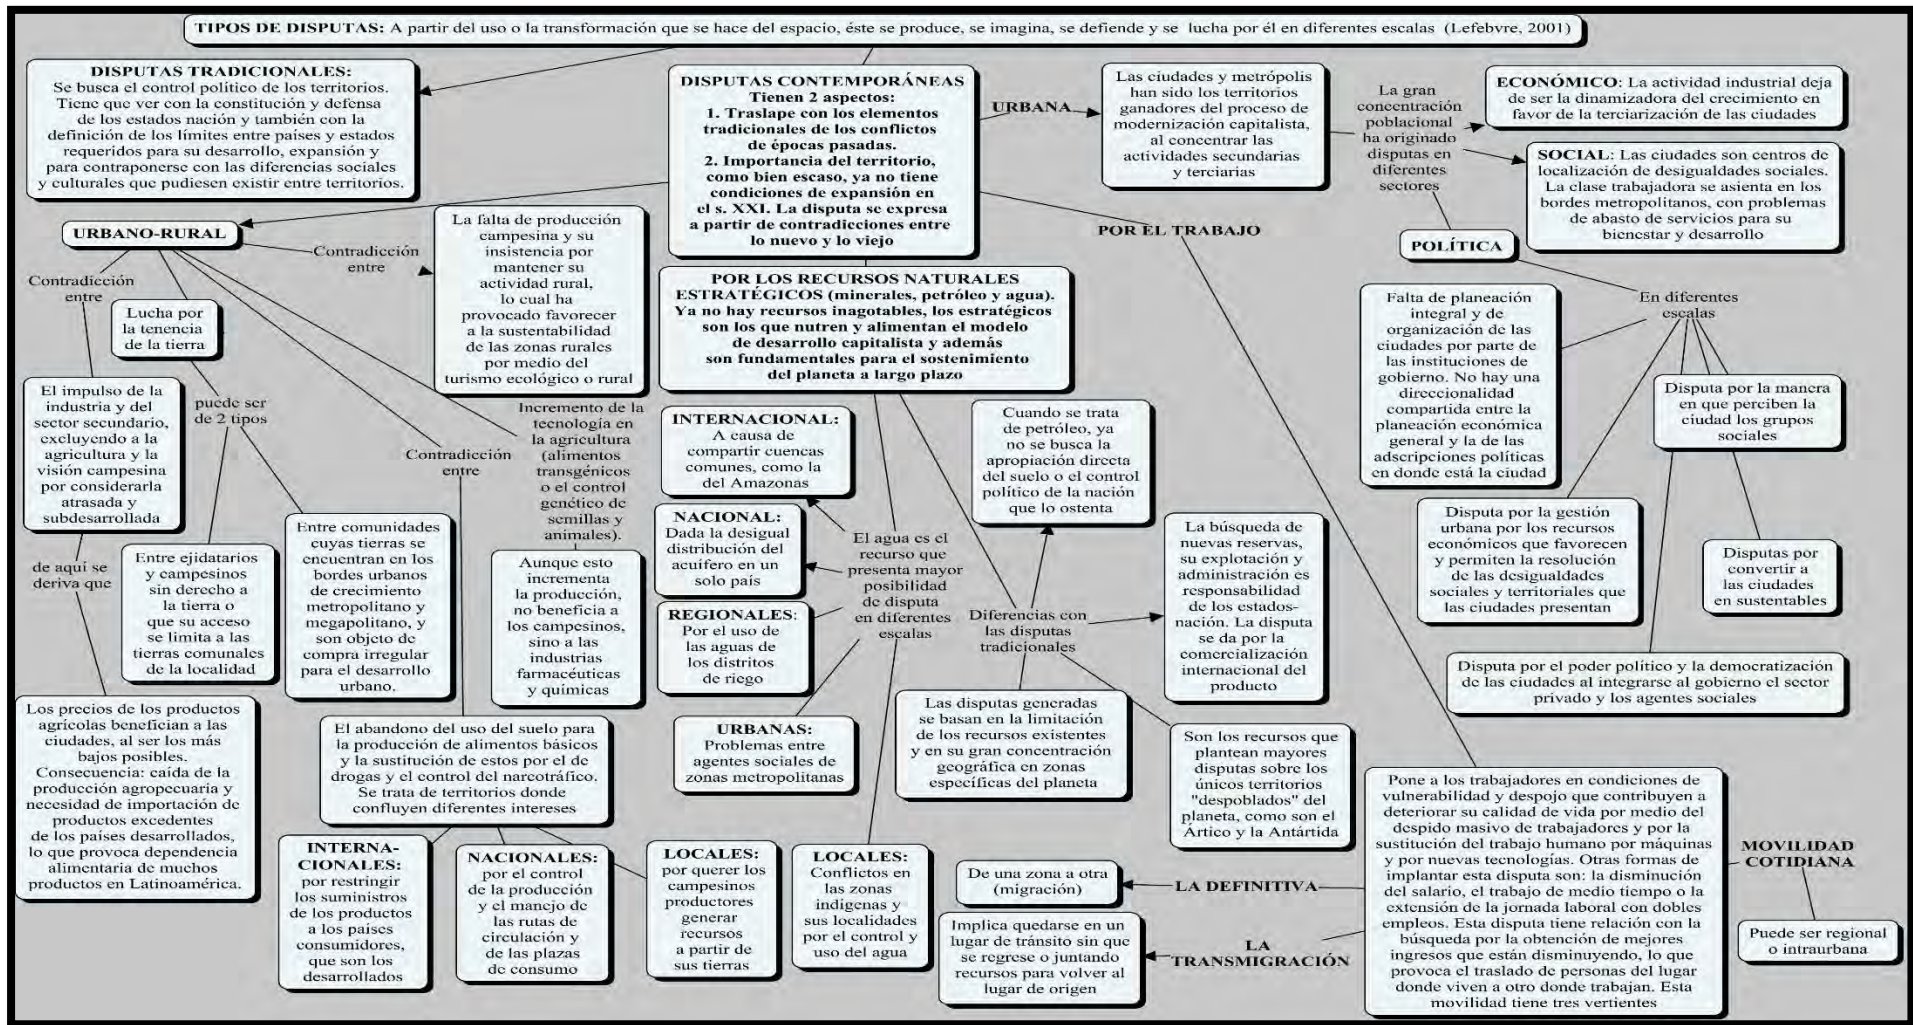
TIPOS DE DISPUTAS: A partir del uso o la transformación que se hace del espacio, éste se produce, se imagina, se defiende y se lucha por él en diferentes escalas (Lefebvre, 2001)

DISPUTAS TRADICIONALES: Se busca el control político de los territorios. Tiene que ver con la constitución y defensa de los estados nación y también con la definición de los límites entre países y estados requeridos para su desarrollo, expansión y para contraponerse con las diferencias sociales y culturales que pudiesen existir entre territorios.

DISPUTAS CONTEMPORÁNEAS
Tienen 2 aspectos:
1. Traslape con los elementos tradicionales de los conflictos de épocas pasadas.
2. Importancia del territorio, como bien escaso, ya no tiene condiciones de expansión en el s. XXI. La disputa se expresa a partir de contradicciones entre lo nuevo y lo viejo

URBANA

Las ciudades y metrópolis han sido los territorios ganadores del proceso de modernización capitalista, al concentrar las actividades secundarias y terciarias

La gran concentración poblacional ha originado disputas en diferentes sectores

ECONÓMICO: La actividad industrial deja de ser la dinamizadora del crecimiento en favor de la terciarización de las ciudades

SOCIAL: Las ciudades son centros de localización de desigualdades sociales. La clase trabajadora se asienta en los bordes metropolitanos, con problemas de abasto de servicios para su bienestar y desarrollo

POLÍTICA

POR EL TRABAJO

URBANO-RURAL

Contradicción entre

La falta de producción campesina y su insistencia por mantener su actividad rural, lo cual ha provocado favorecer a la sustentabilidad de las zonas rurales por medio del turismo ecológico o rural

Contradicción entre

Lucha por la tenencia de la tierra

puede ser de 2 tipos

El impulso de la industria y del sector secundario, excluyendo a la agricultura y la visión campesina por considerarla atrasada y subdesarrollada

de aquí se deriva que

Entre ejidatarios y campesinos sin derecho a la tierra o que su acceso se limita a las tierras comunales de la localidad

Entre comunidades cuyas tierras se encuentran en los bordes urbanos de crecimiento metropolitano y megapolitano, y son objeto de compra irregular para el desarrollo urbano.

Contradicción entre

Incremento de la tecnología en la agricultura (alimentos transgénicos o el control genético de semillas y animales).

Aunque esto incrementa la producción, no beneficia a los campesinos, sino a las industrias farmacéuticas y químicas

Los precios de los productos agrícolas benefician a las ciudades, al ser los más bajos posibles. Consecuencia: caída de la producción agropecuaria y necesidad de importación de productos excedentes de los países desarrollados, lo que provoca dependencia alimentaria de muchos productos en Latinoamérica.

El abandono del uso del suelo para la producción de alimentos básicos y la sustitución de estos por el de drogas y el control del narcotráfico. Se trata de territorios donde confluyen diferentes intereses

INTERNACIONALES: por restringir los suministros de los productos a los países consumidores, que son los desarrollados

NACIONALES: por el control de la producción y el manejo de las rutas de circulación y de las plazas de consumo

LOCALES: por querer los campesinos productores generar recursos a partir de sus tierras

POR LOS RECURSOS NATURALES ESTRATÉGICOS (minerales, petróleo y agua). Ya no hay recursos inagotables, los estratégicos son los que nutren y alimentan el modelo de desarrollo capitalista y además son fundamentales para el sostenimiento del planeta a largo plazo

INTERNACIONAL: A causa de compartir cuencas comunes, como la del Amazonas

NACIONAL: Dada la desigual distribución del acuífero en un solo país

REGIONALES: Por el uso de las aguas de los distritos de riego

El agua es el recurso que presenta mayor posibilidad de disputa en diferentes escalas

URBANAS: Problemas entre agentes sociales de zonas metropolitanas

LOCALES: Conflictos en las zonas indígenas y sus localidades por el control y uso del agua

Cuando se trata de petróleo, ya no se busca la apropiación directa del suelo o el control político de la nación que lo ostenta

Diferencias con las disputas tradicionales

La búsqueda de nuevas reservas, su explotación y administración es responsabilidad de los estados-nación. La disputa se da por la comercialización internacional del producto

Las disputas generadas se basan en la limitación de los recursos existentes y en su gran concentración geográfica en zonas específicas del planeta

Son los recursos que plantean mayores disputas sobre los únicos territorios "despoblados" del planeta, como son el Ártico y la Antártida

En diferentes escalas

Falta de planeación integral y de organización de las ciudades por parte de las instituciones de gobierno. No hay una direccionalidad compartida entre la planeación económica general y la de las adscripciones políticas en donde está la ciudad

Disputa por la manera en que perciben la ciudad los grupos sociales

Disputa por la gestión urbana por los recursos económicos que favorecen y permiten la resolución de las desigualdades sociales y territoriales que las ciudades presentan

Disputas por convertir a las ciudades en sustentables

Disputa por el poder político y la democratización de las ciudades al integrarse al gobierno el sector privado y los agentes sociales

Pone a los trabajadores en condiciones de vulnerabilidad y despojo que contribuyen a deteriorar su calidad de vida por medio del despido masivo de trabajadores y por la sustitución del trabajo humano por máquinas y por nuevas tecnologías. Otras formas de implantar esta disputa son: la disminución del salario, el trabajo de medio tiempo o la extensión de la jornada laboral con dobles empleos. Esta disputa tiene relación con la búsqueda por la obtención de mejores ingresos que están disminuyendo, lo que provoca el traslado de personas del lugar donde viven a otro donde trabajan. Esta movilidad tiene tres vertientes

MOVILIDAD COTIDIANA

Puede ser regional o intraurbana

LA DEFINITIVA

De una zona a otra (migración)

LA TRANSMIGRACIÓN

Implica quedarse en un lugar de tránsito sin que se regrese o juntando recursos para volver al lugar de origen